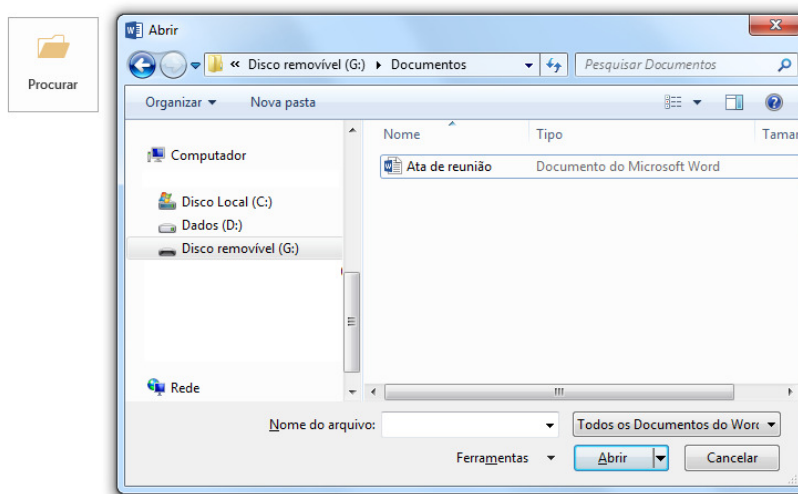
Procurar

Abrir

« Disco removível (G:) ▸ Documentos

Pesquisar Documentos

Organizar ▾ Nova pasta

Computador

Disco Local (C:)

Dados (D:)

Disco removível (G:)

Rede

| Nome | Tipo | Taman |
|---|---|---|
| Ata de reunião | Documento do Microsoft Word | |

Nome do arquivo:

Todos os Documentos do Word

Ferramentas ▾

Abrir

Cancelar